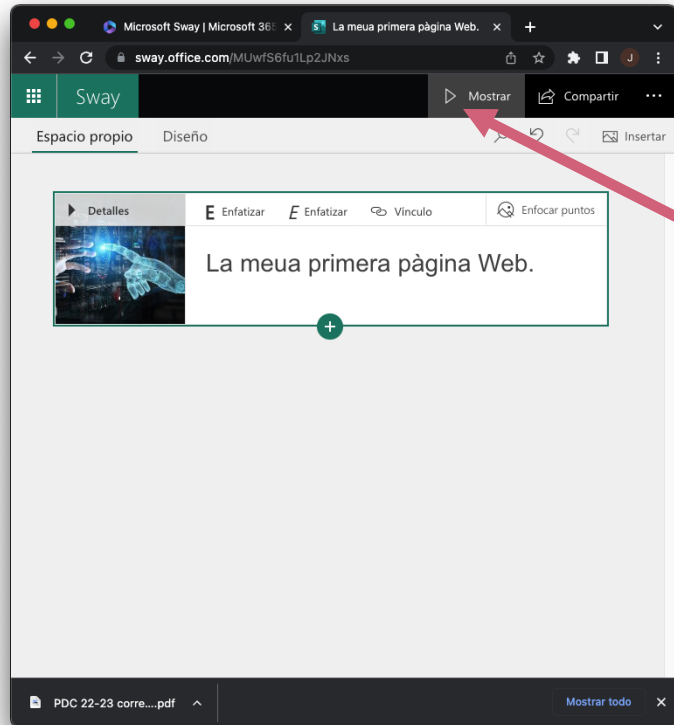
Microsoft Sway | Microsoft 365
La meua primera pàgina Web.
sway.office.com/MUwfS6fu1Lp2JNxs
J
Sway
Mostrar
Compartir
...
Espacio propio
Diseño
Insertar
Detalles
E Enfatizar
E Enfatizar
Vínculo
Enfocar puntos
La meua primera pàgina Web.
+
PDC 22-23 corre....pdf
Mostrar todo